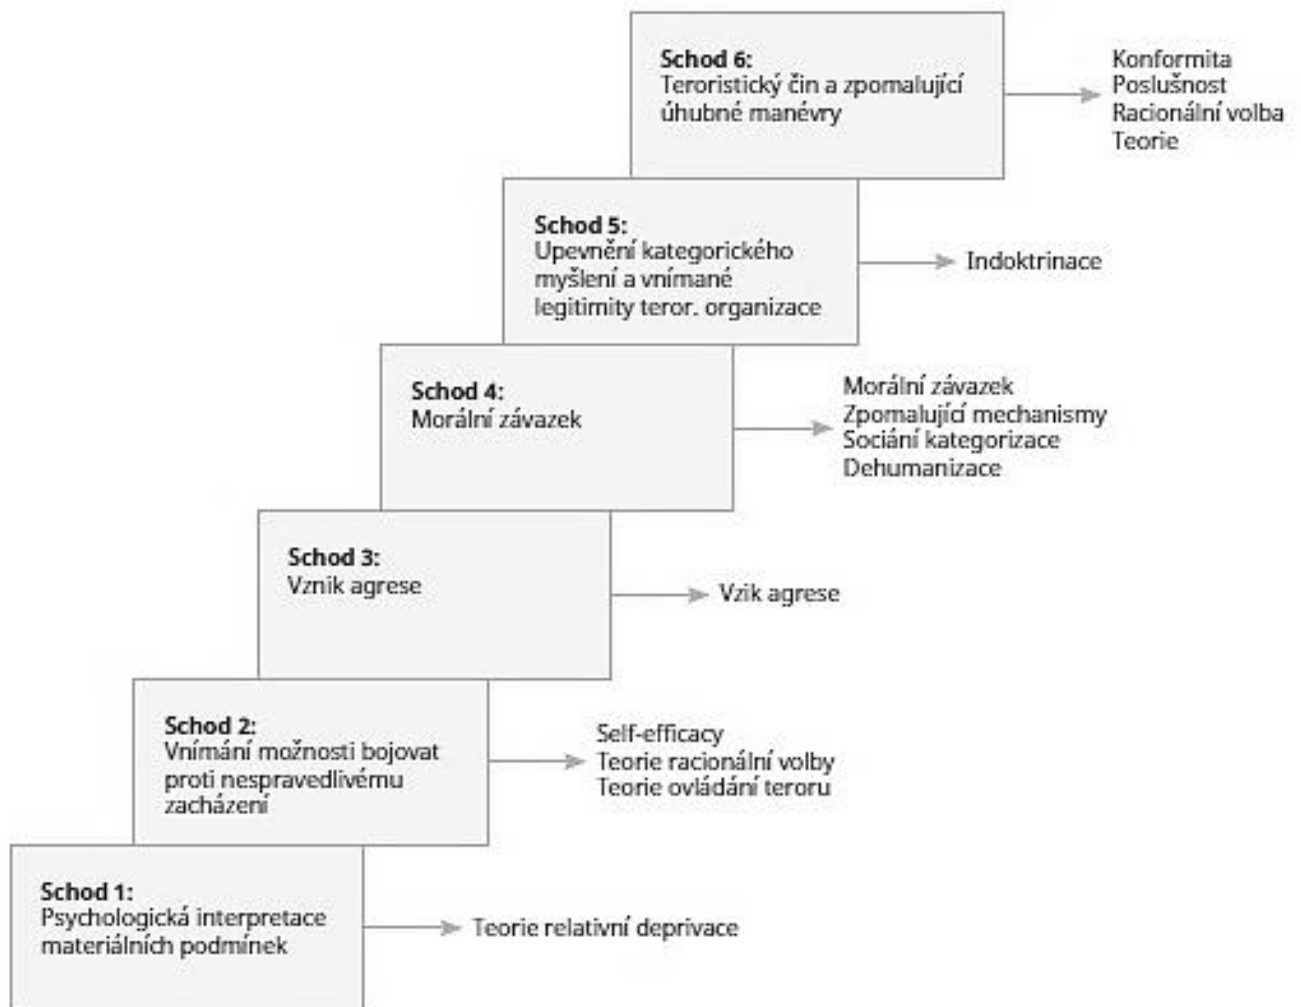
Schod 6:
Teroristický čin a zpomalující úhubné manévry

Konformita
Poslušnost
Racionální volba
Teorie

Schod 5:
Upevnění kategorického myšlení a vnímané legitimity teror. organizace

Indoktrinace

Schod 4:
Morální závazek

Morální závazek
Zpomalující mechanismy
Sociání kategorizace
Dehumanizace

Schod 3:
Vznik agrese

Vzik agrese

Schod 2:
Vnímání možnosti bojovat proti nespravedlivému zacházení

Self-efficacy
Teorie racionální volby
Teorie ovládání teroru

Schod 1:
Psychologická interpretace materiálních podmínek

Teorie relativní deprivace